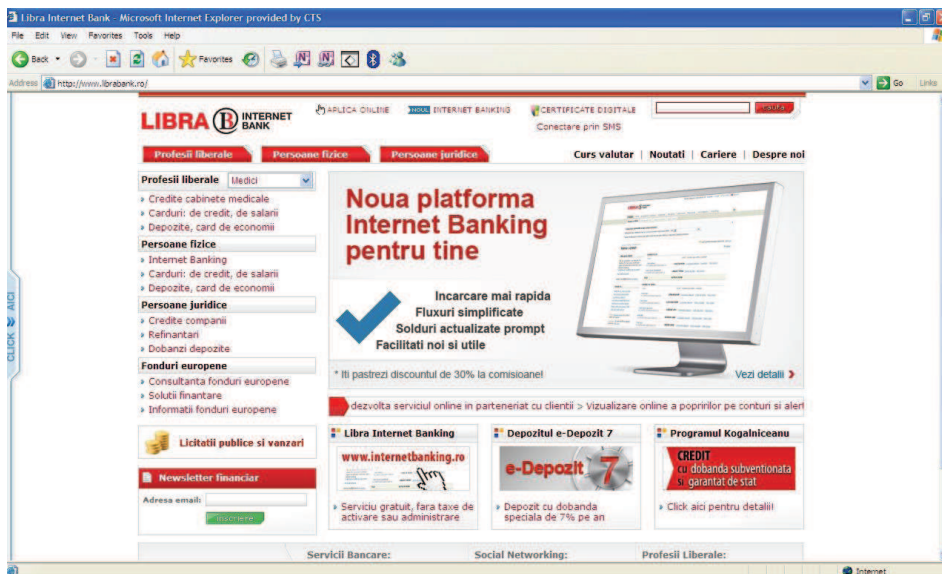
Libra Internet Bank - Microsoft Internet Explorer provided by CTS

File Edit View Favorites Tools Help

Back Favorites

Address http://www.librabank.ro/ Go Links

LIBRA INTERNET BANK

APLICA ONLINE NOU INTERNET BANKING CERTIFICATE DIGITALE Conectare prin SMS

Profesii liberale Persoane fizice Persoane juridice

Curs valutar | Noutati | Cariere | Despre noi

Profesii liberale Medici

Credite cabinete medicale
Carduri: de credit, de salarii
Depozite, card de economii

Persoane fizice

Internet Banking
Carduri: de credit, de salarii
Depozite, card de economii

Persoane juridice

Credite companii
Refinantari
Dobanzi depozite

Fonduri europene

Consultanta fonduri europene
Solutii finantare
Informatii fonduri europene

Licitatii publice si vanzari

Newsletter financiar

Adresa email:

Inscriere

Noua platforma Internet Banking pentru tine

Incarcare mai rapida
Fluxuri simplificate
Solduri actualizate prompt
Facilitati noi si utile

* Iti pastrezi discountul de 30% la comisioane!

Vezi detalii

dezvolta serviciul online in parteneriat cu clientii > Vizualizare online a popririlor pe conturi si aler

Libra Internet Banking

www.internetbanking.ro

Serviciu gratuit, fara taxe de activare sau administrare

Depozitul e-Depozit 7

e-Depozit 7

Depozit cu dobanda speciala de 7% pe an

Programul Kogalniceanu

CREDIT cu dobanda subventionata si garantat de stat

Click aici pentru detalii!

Servicii Bancare: Social Networking: Profesii Liberale:

CLICK AICI

Internet